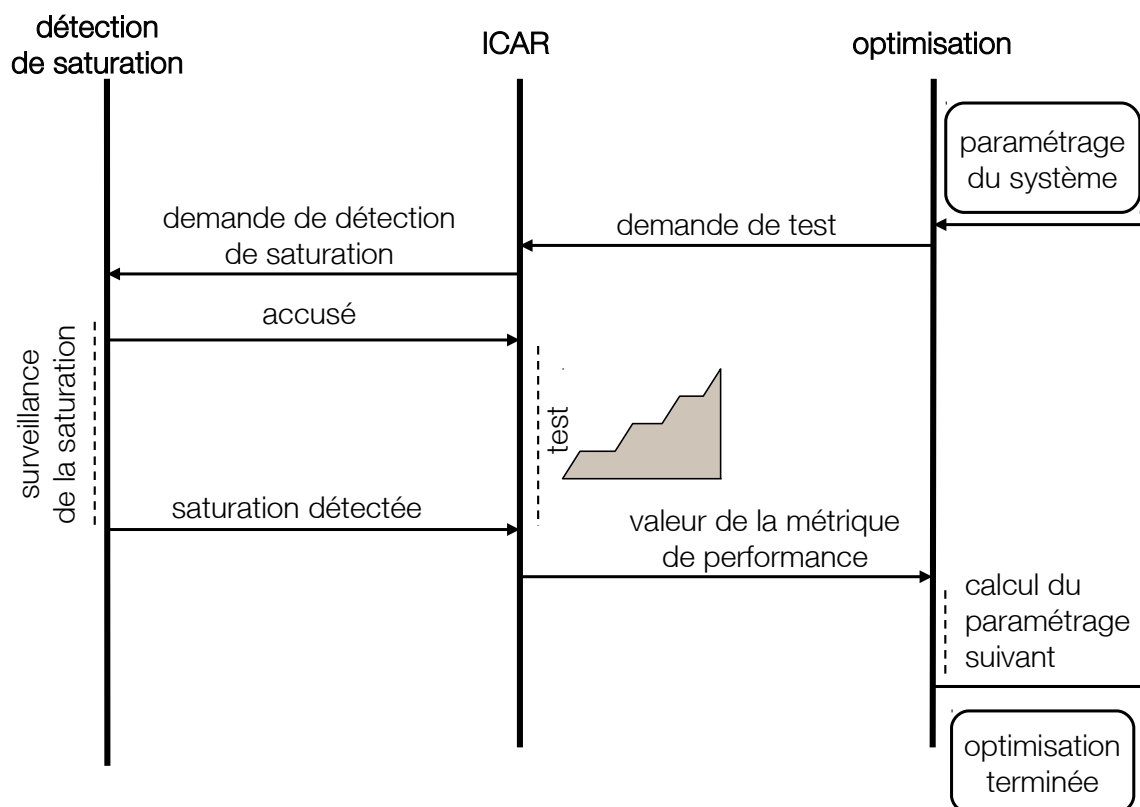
détection de saturation

ICAR

optimisation

paramétrage du système

demande de détection de saturation

demande de test

accusé

surveillance de la saturation

test

saturation détectée

valeur de la métrique de performance

calcul du paramétrage suivant

optimisation terminée